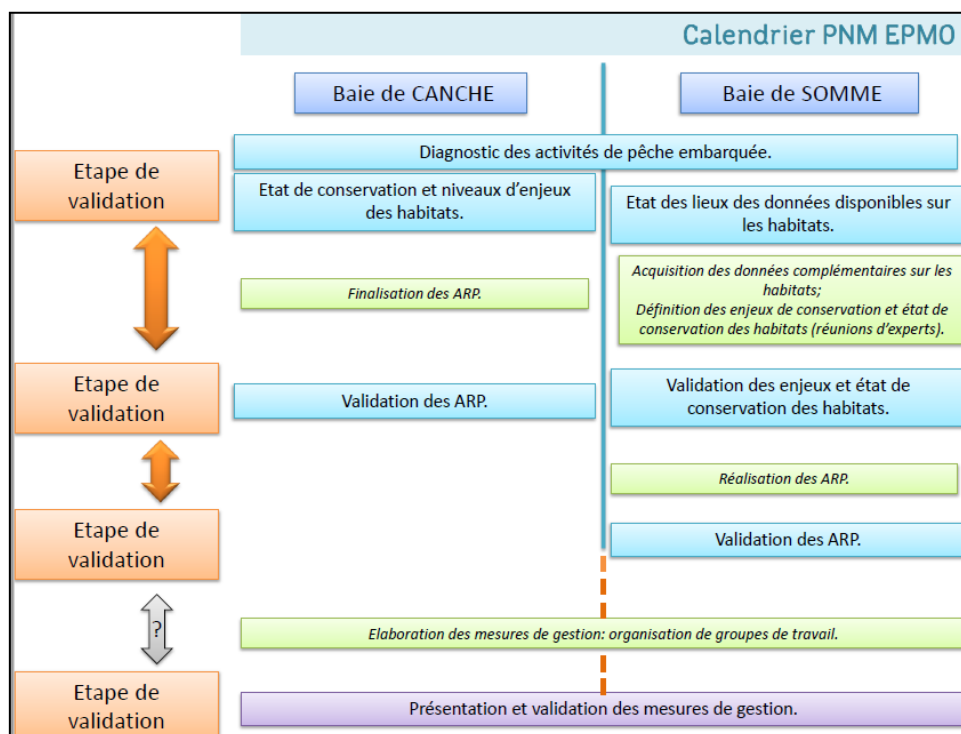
Calendrier PNM EPMO

Baie de CANCHE

Baie de SOMME

Etape de validation

Diagnostic des activités de pêche embarquée.

Etat de conservation et niveaux d'enjeux des habitats.

Etat des lieux des données disponibles sur les habitats.

Finalisation des ARP.

Acquisition des données complémentaires sur les habitats;
Définition des enjeux de conservation et état de conservation des habitats (réunions d'experts).

Etape de validation

Validation des ARP.

Validation des enjeux et état de conservation des habitats.

Réalisation des ARP.

Etape de validation

Validation des ARP.

?

Elaboration des mesures de gestion: organisation de groupes de travail.

Etape de validation

Présentation et validation des mesures de gestion.